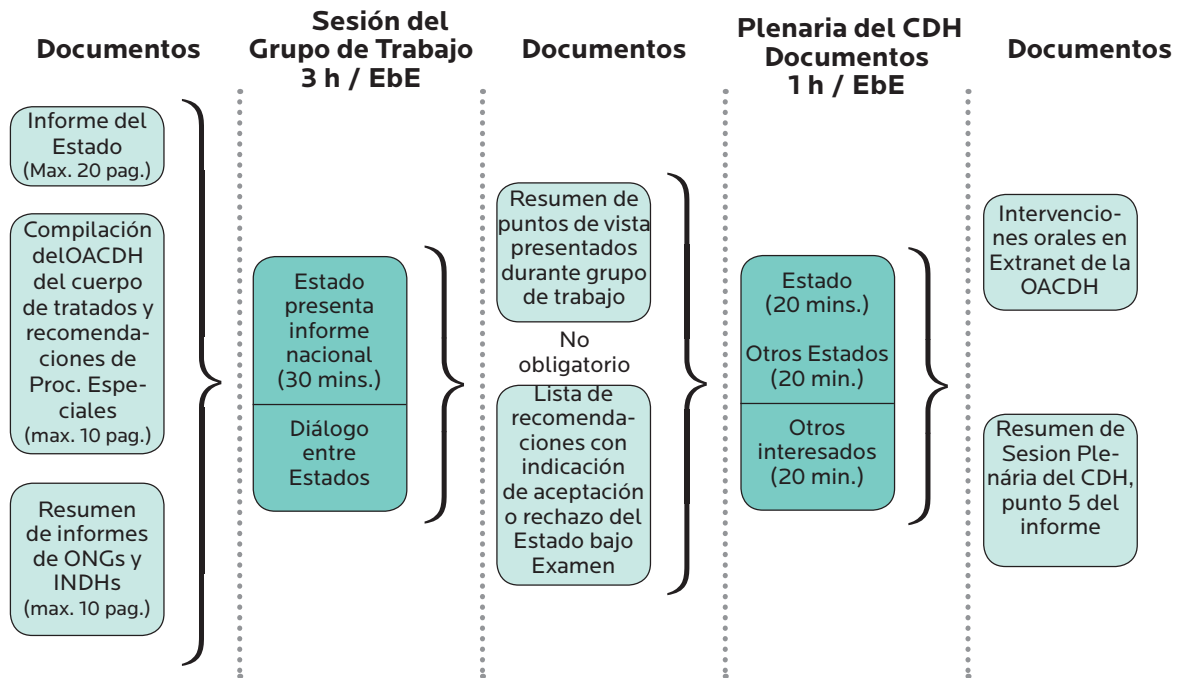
Documentos

Informe del Estado (Max. 20 pag.)

Compilación delOACDH del cuerpo de tratados y recomendaciones de Proc. Especiales (max. 10 pag.)

Resumen de informes de ONGs y INDHs (max. 10 pag.)

Sesión del Grupo de Trabajo 3 h / EbE

Estado presenta informe nacional (30 mins.)

Diálogo entre Estados

Documentos

Resumen de puntos de vista presentados durante grupo de trabajo

No obligatorio

Lista de recomendaciones con indicación de aceptación o rechazo del Estado bajo Examen

Plenaria del CDH Documentos 1 h / EbE

Estado (20 mins.)

Otros Estados (20 min.)

Otros interesados (20 min.)

Documentos

Intervenciones orales en Extranet de la OACDH

Resumen de Sesion Plenária del CDH, punto 5 del informe